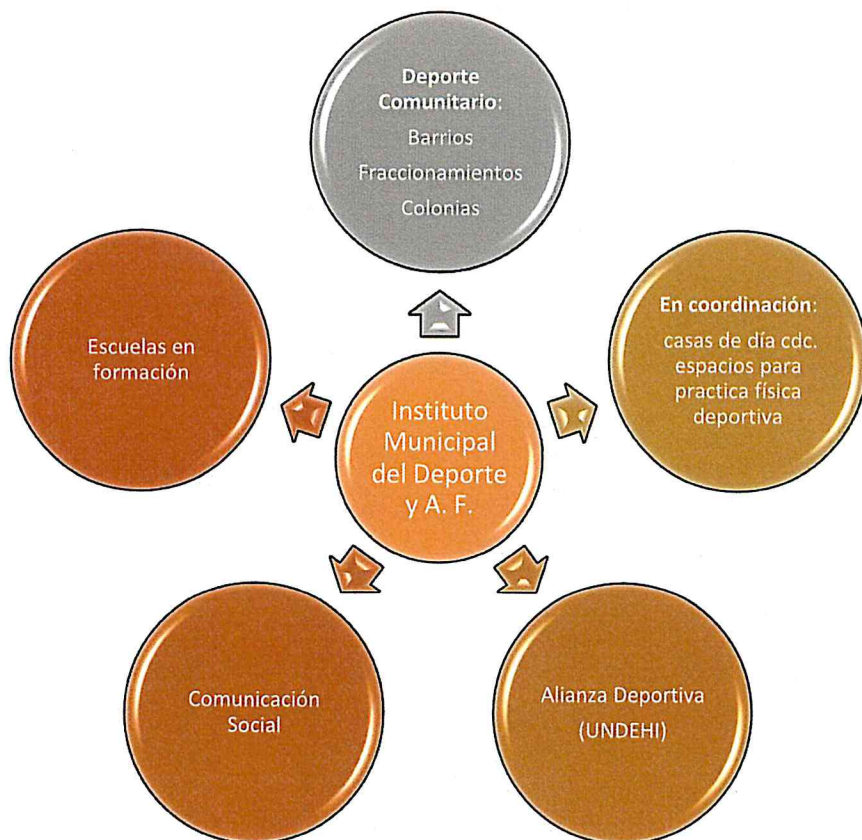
Deporte Comunitario:
Barrios
Fraccionamientos
Colonias

Escuelas en formación

Instituto Municipal del Deporte y A. F.

En coordinación:
casas de día cdc.
espacios para practica física deportiva

Comunicación Social

Alianza Deportiva
(UNDEHI)